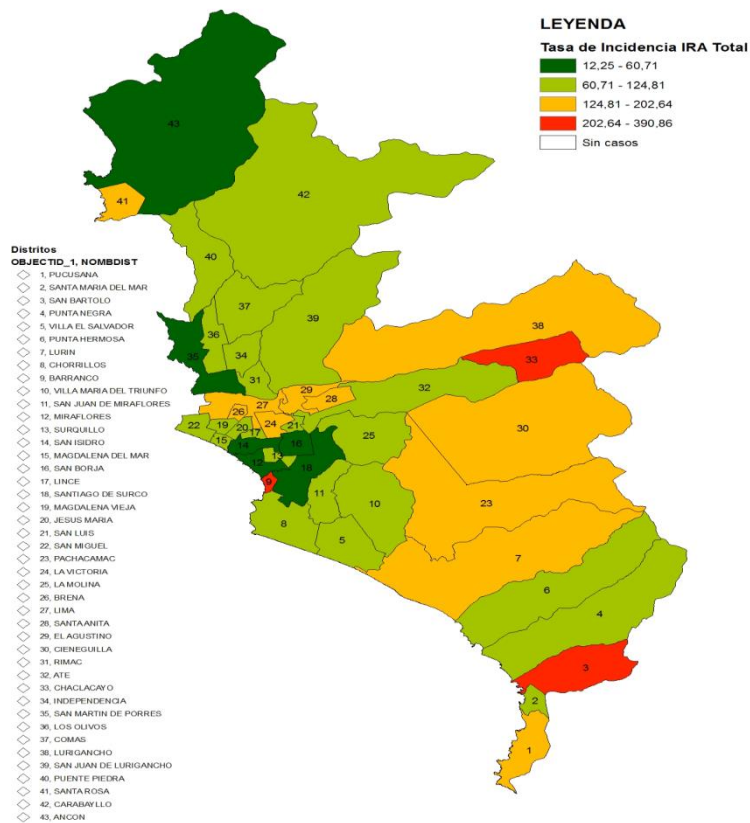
LEYENDA
Tasa de Incidencia IRA Total
12,25 - 60,71
60,71 - 124,81
124,81 - 202,64
202,64 - 390,86
Sin casos

Distritos
OBJECTID_1, NOMBDIST
1, PUCUSANA
2, SANTA MARIA DEL MAR
3, SAN BARTOLO
4, PUNTA NEGRA
5, VILLA EL SALVADOR
6, PUNTA HERMOSA
7, LURIN
8, CHORRILLOS
9, BARRANCO
10, VILLA MARIA DEL TRIUNFO
11, SAN JUAN DE MIRAFLORES
12, MIRAFLORES
13, SURQUILLO
14, SAN ISIDRO
15, MAGDALENA DEL MAR
16, SAN BORJA
17, LINCE
18, SANTIAGO DE SURCO
19, MAGDALENA VIEJA
20, JESUS MARIA
21, SAN LUIS
22, SAN MIGUEL
23, PACHACAMAC
24, LA VICTORIA
25, LA MOLINA
26, BREÑA
27, LIMA
28, SANTA ANITA
29, EL AGUSTINO
30, CIENEGUILLA
31, RIMAC
32, ATE
33, CHACLACAYO
34, INDEPENDENCIA
35, SAN MARTIN DE PORRES
36, LOS OLIVOS
37, COMAS
38, LURIGANCHO
39, SAN JUAN DE LURIGANCHO
40, PUENTE PIEDRA
41, SANTA ROSA
42, CARABAYLLO
43, ANCON

43
41
42
40
37
39
38
36
35
34
33
31
32
29
28
27
26
22
19
20
24
21
25
30
15
17
14
16
13
12
18
9
11
10
23
8
5
7
6
4
3
2
1